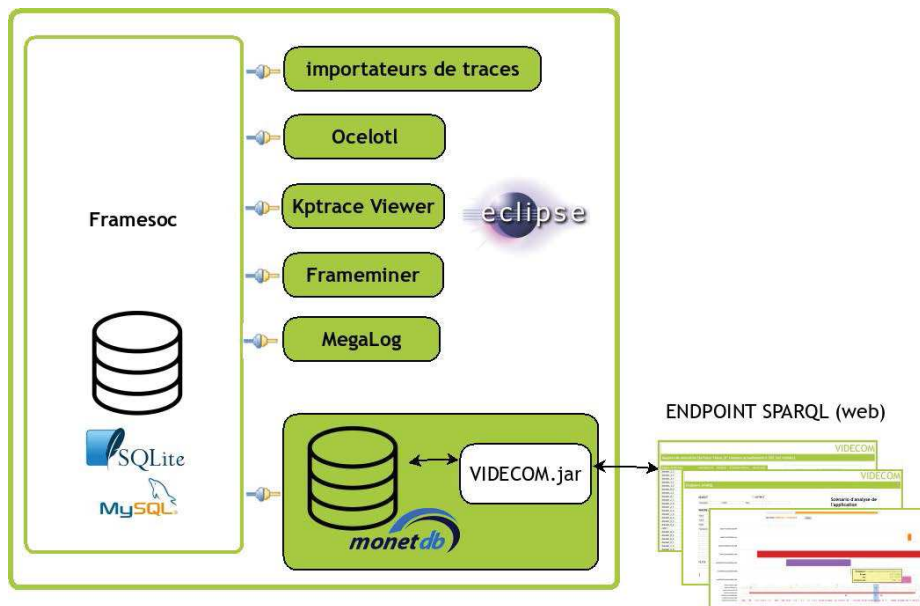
importateurs de traces

Ocelotl

Kptrace Viewer

eclipse

Framesoc

Frameminer

MegaLog

SQLite

MySQL

VIDECOM.jar

monetdb

ENDPOINT SPARQL (web)

VIDECOM

VIDECOM

Scenario d'analyse de l'application